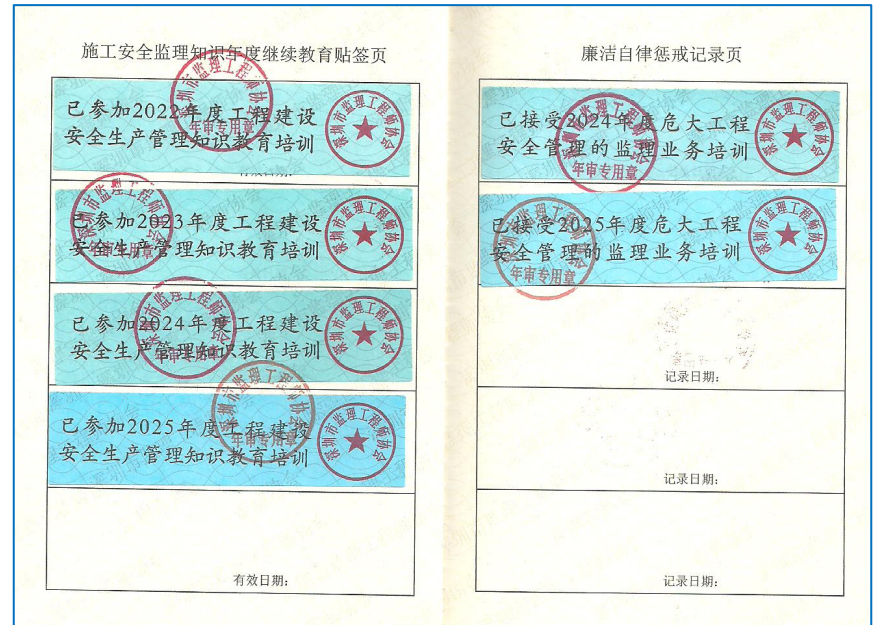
施工安全监理知识年度继续教育贴签页

已参加2022年度工程建设安全生产管理知识教育培训

深圳市监理工程师协会

年审专用章

有效日期:

已参加2023年度工程建设安全生产管理知识教育培训

深圳市监理工程师协会

已参加2024年度工程建设安全生产管理知识教育培训

深圳市监理工程师协会

已参加2025年度工程建设安全生产管理知识教育培训

深圳市监理工程师协会

有效日期:

廉洁自律惩戒记录页

已接受2024年度危大工程安全管理的监理业务培训

深圳市监理工程师协会

年审专用章

已接受2025年度危大工程安全管理的监理业务培训

深圳市监理工程师协会

年审专用章

记录日期:

记录日期:

记录日期: